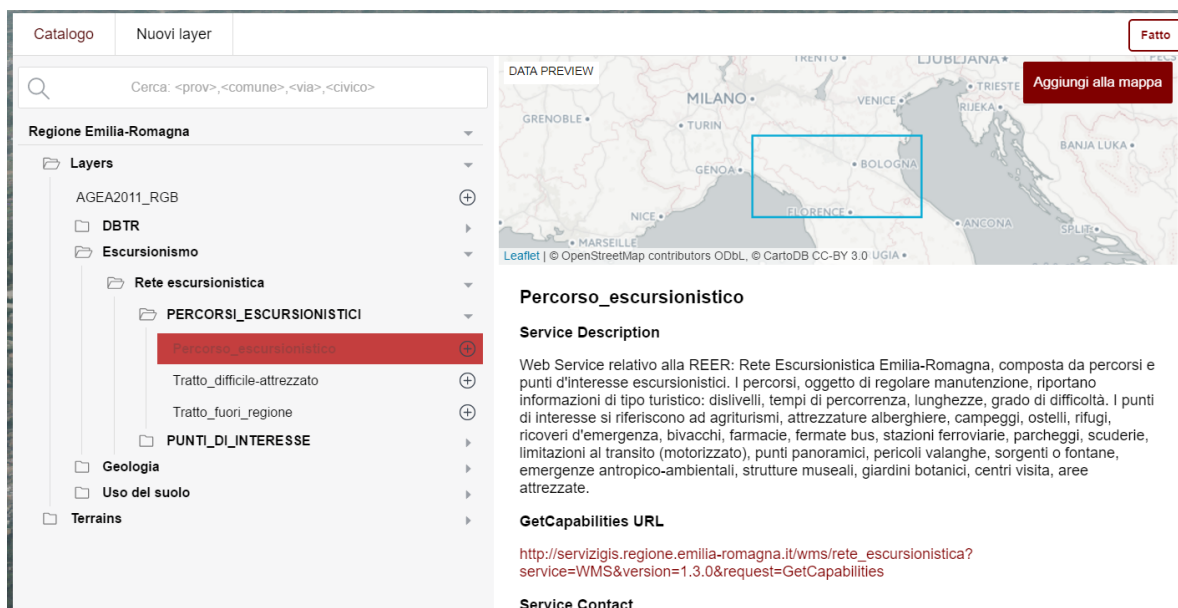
Catalogo
Nuovi layer
Fatto

Cerca: <prov>,<comune>,<via>,<civico>

Regione Emilia-Romagna
Layers
AGEA2011_RGB
DBTR
Escursionismo
Rete escursionistica
PERCORSI_ESCURSIONISTICI
Percorso_escursionistico
Tratto_difficile-attrezzato
Tratto_fuori_regione
PUNTI_DI_INTERESSE
Geologia
Uso del suolo
Terrains

DATA PREVIEW
Aggiungi alla mappa
TRENTO
LJUBLJANA
MILANO
VENICE
TRIESTE
RIJEKA
GRENOBLE
TURIN
BANJA LUKA
GENOA
BOLOGNA
NICE
FLORENCE
ANCONA
SPLIT
MARSEILLE
Leaflet | © OpenStreetMap contributors ODbL, © CartoDB CC-BY 3.0 UGIA

Percorso_escursionistico

Service Description

Web Service relativo alla REER: Rete Escursionistica Emilia-Romagna, composta da percorsi e punti d'interesse escursionistici. I percorsi, oggetto di regolare manutenzione, riportano informazioni di tipo turistico: dislivelli, tempi di percorrenza, lunghezze, grado di difficoltà. I punti di interesse si riferiscono ad agriturismi, attrezzature alberghiere, campeggi, ostelli, rifugi, ricoveri d'emergenza, bivacchi, farmacie, fermate bus, stazioni ferroviarie, parcheggi, scuderie, limitazioni al transito (motorizzato), punti panoramici, pericoli valanghe, sorgenti o fontane, emergenze antropico-ambientali, strutture museali, giardini botanici, centri visita, aree attrezzate.

GetCapabilities URL

http://servizigis.regione.emilia-romagna.it/wms/rete_escursionistica?service=WMS&version=1.3.0&request=GetCapabilities

Service Contact